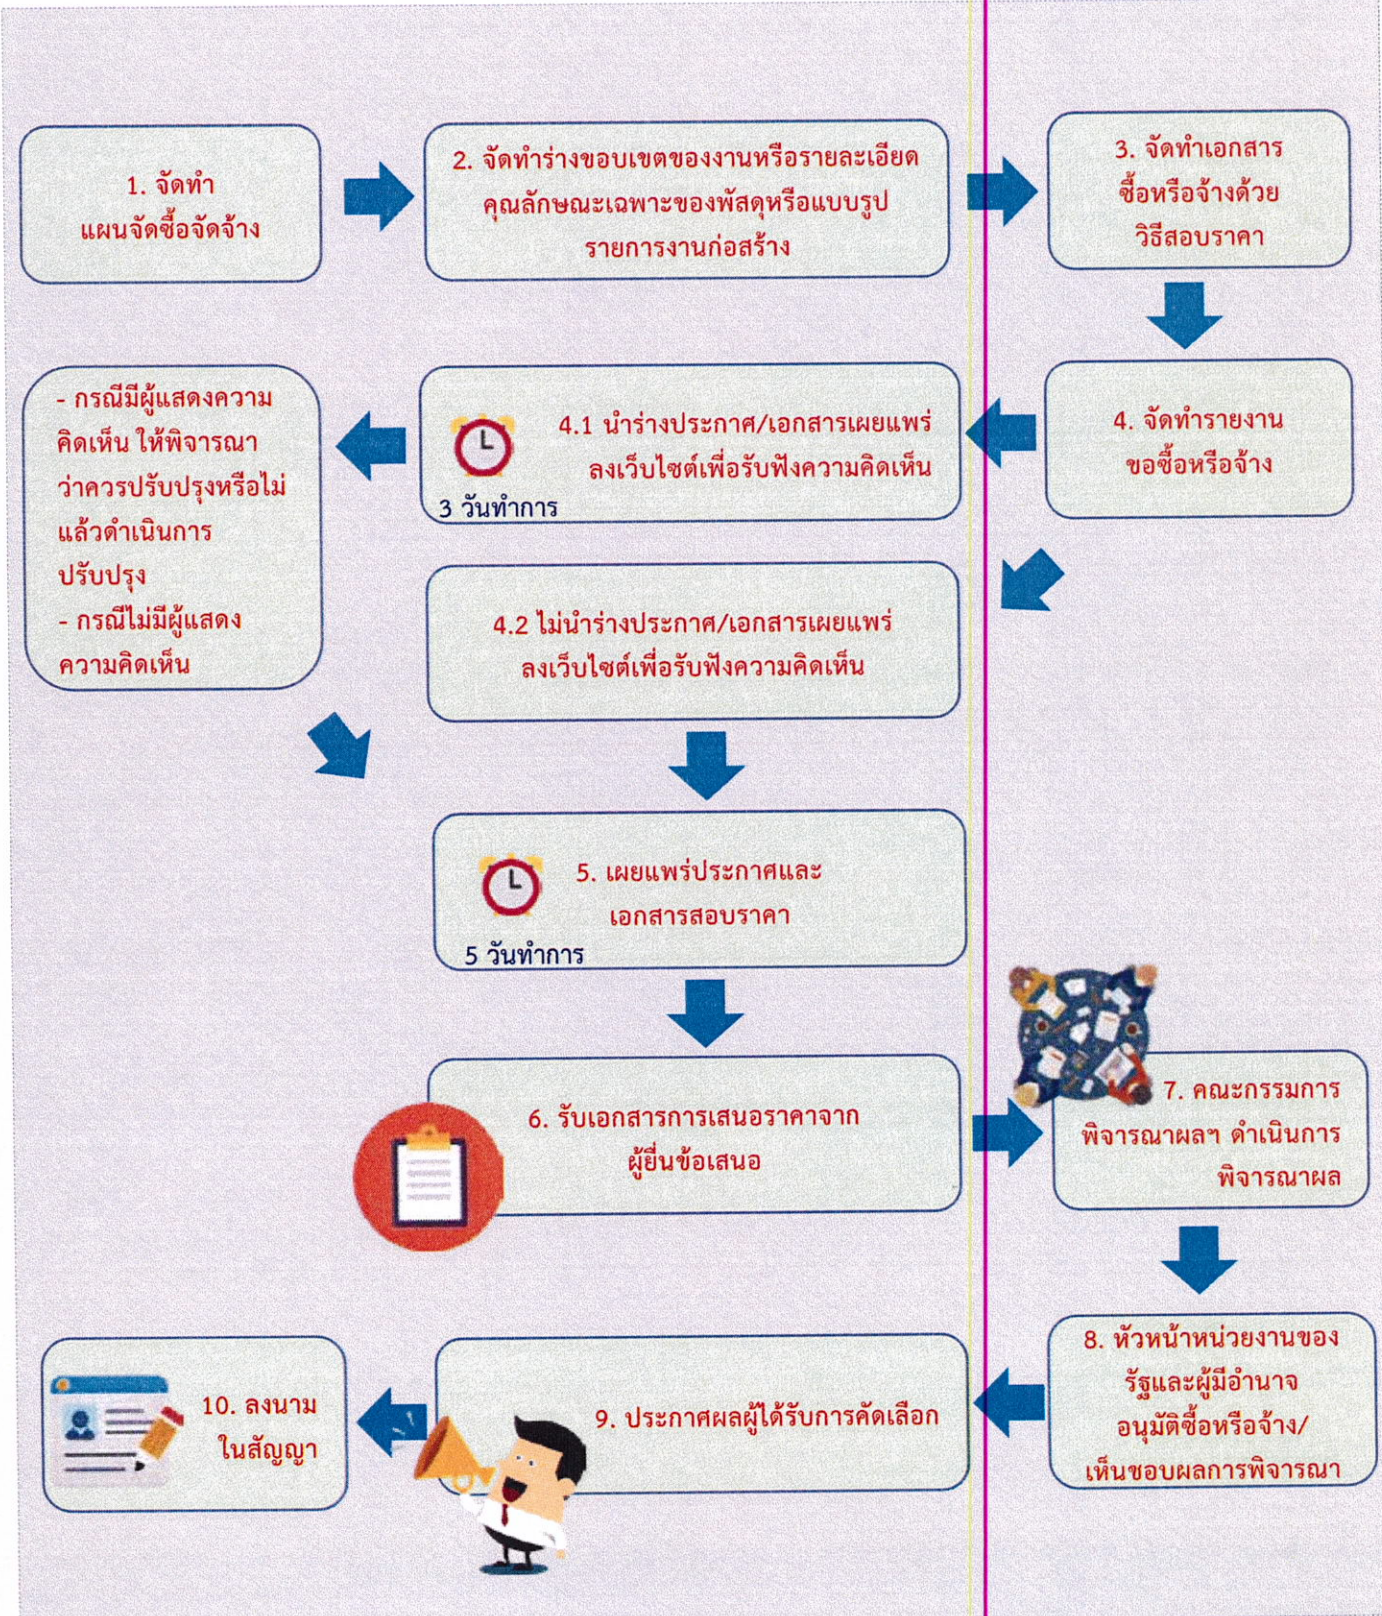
1. จัดทำ แผนจัดซื้อจัดจ้าง

2. จัดทำร่างขอบเขตของงานหรือรายละเอียดคุณลักษณะเฉพาะของพัสดุหรือแบบรูปรายการงานก่อสร้าง

3. จัดทำเอกสารซื้อหรือจ้างด้วยวิธีสอบราคา

4. จัดทำรายงานขอซื้อหรือจ้าง

4.1 นำร่างประกาศ/เอกสารเผยแพร่ลงเว็บไซต์เพื่อรับฟังความคิดเห็น

3 วันทำการ

- กรณีมีผู้แสดงความคิดเห็น ให้พิจารณาว่าควรปรับปรุงหรือไม่ แล้วดำเนินการปรับปรุง
- กรณีไม่มีผู้แสดงความคิดเห็น

4.2 ไม่นำร่างประกาศ/เอกสารเผยแพร่ลงเว็บไซต์เพื่อรับฟังความคิดเห็น

5. เผยแพร่ประกาศและเอกสารสอบราคา

5 วันทำการ

6. รับเอกสารการเสนอราคาจากผู้ยื่นข้อเสนอ

7. คณะกรรมการพิจารณาผลฯ ดำเนินการพิจารณาผล

8. หัวหน้าหน่วยงานของรัฐและผู้มีอำนาจอนุมัติซื้อหรือจ้าง/เห็นชอบผลการพิจารณา

9. ประกาศผลผู้ได้รับการคัดเลือก

10. ลงนามในสัญญา